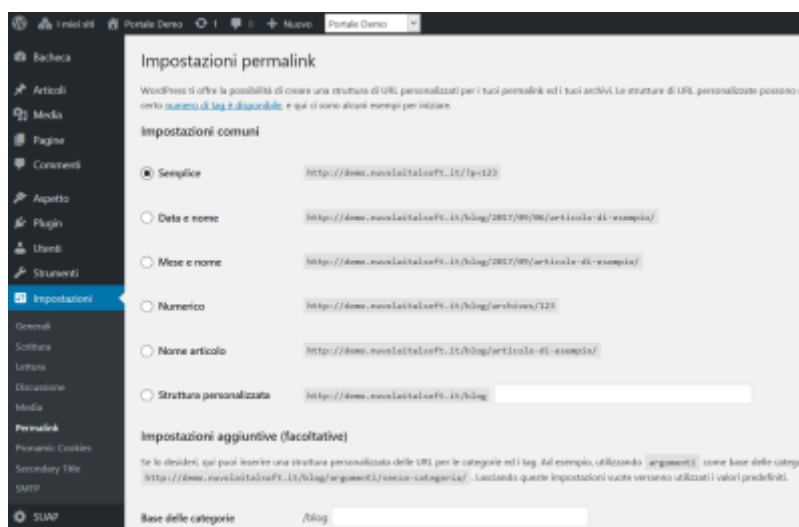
I miei siti   Portale Demo   1   0   + Nuovo   Portale Demo

Bacheca
Articoli
Media
Pagine
Commenti
Aspetto
Plugin
Utenti
Strumenti
Impostazioni
Generali
Scrittura
Lettura
Discussione
Media
Permalink
Pronamic Cookies
Secondary Title
SMTP
SUAP

Impostazioni permalink

WordPress ti offre la possibilità di creare una struttura di URL personalizzati per i tuoi permalink ed i tuoi archivi. Le strutture di URL personalizzate possono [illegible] certo numero di tag è disponibile, e qui ci sono alcuni esempi per iniziare.

Impostazioni comuni

Semplice   http://demo.nuvolaitalsoft.it/?p=123

Data e nome   http://demo.nuvolaitalsoft.it/blog/2017/09/06/articolo-di-esempio/

Mese e nome   http://demo.nuvolaitalsoft.it/blog/2017/09/articolo-di-esempio/

Numerico   http://demo.nuvolaitalsoft.it/blog/archives/123

Nome articolo   http://demo.nuvolaitalsoft.it/blog/articolo-di-esempio/

Struttura personalizzata   http://demo.nuvolaitalsoft.it/blog

Impostazioni aggiuntive (facoltative)

Se lo desideri, qui puoi inserire una struttura personalizzata delle URL per le categorie ed i tag. Ad esempio, utilizzando argomenti come base delle categ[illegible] http://demo.nuvolaitalsoft.it/blog/argomenti/senza-categoria/ . Lasciando queste impostazioni vuote verranno utilizzati i valori predefiniti.

Base delle categorie   /blog